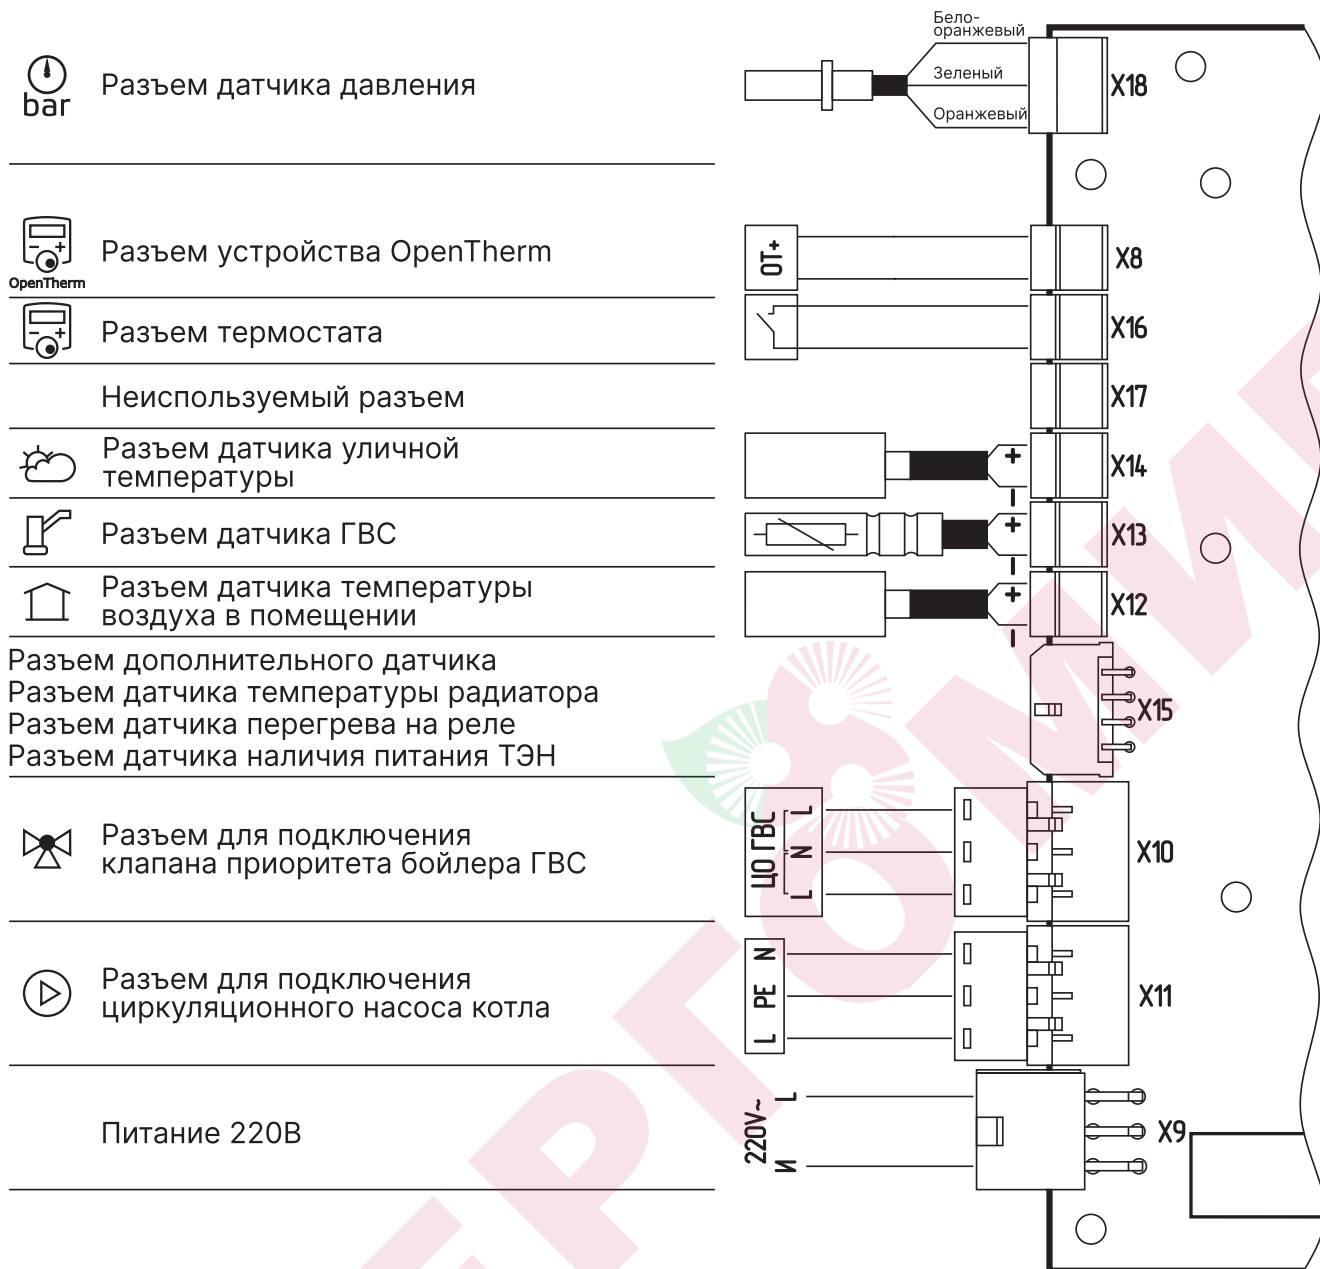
bar Разъем датчика давления

Бело-оранжевый
Зеленый
Оранжевый
X18

OpenTherm Разъем устройства OpenTherm

OT+
X8

Разъем термостата

X16

Неиспользуемый разъем

X17

Разъем датчика уличной температуры

X14

Разъем датчика ГВС

X13

Разъем датчика температуры воздуха в помещении

X12

Разъем дополнительного датчика
Разъем датчика температуры радиатора
Разъем датчика перегрева на реле
Разъем датчика наличия питания ТЭН

X15

Разъем для подключения клапана приоритета бойлера ГВС

ЦО ГВС L N L
X10

Разъем для подключения циркуляционного насоса котла

N PE L
X11

Питание 220В

220V~ L N
X9